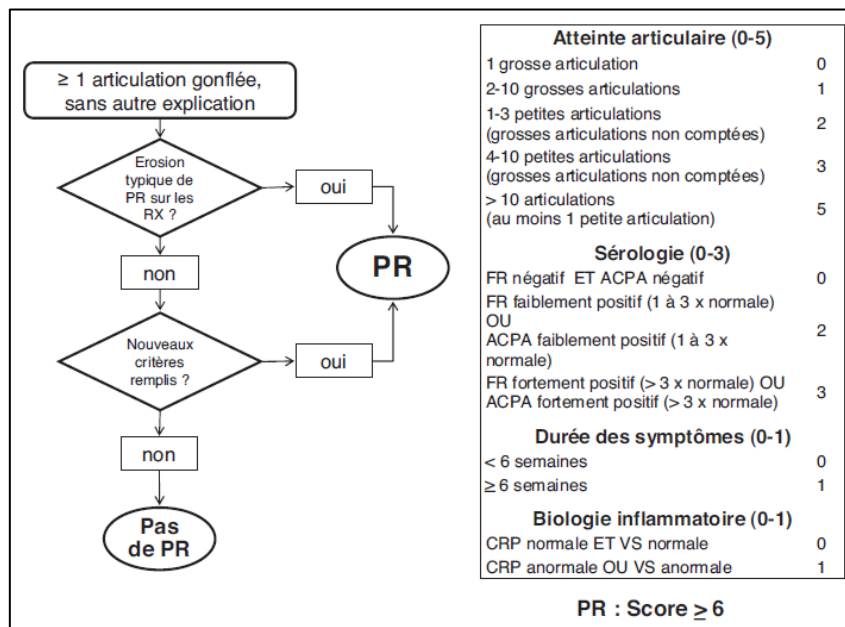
≥ 1 articulation gonflée, sans autre explication

Erosion typique de PR sur les RX ?

oui

non

PR

Nouveaux critères remplis ?

oui

non

Pas de PR

| Atteinte articulaire (0-5) | |
|---|---|
| 1 grosse articulation | 0 |
| 2-10 grosses articulations | 1 |
| 1-3 petites articulations (grosses articulations non comptées) | 2 |
| 4-10 petites articulations (grosses articulations non comptées) | 3 |
| > 10 articulations (au moins 1 petite articulation) | 5 |
| **Sérologie (0-3)** | |
| FR négatif ET ACPA négatif | 0 |
| FR faiblement positif (1 à 3 x normale) OU ACPA faiblement positif (1 à 3 x normale) | 2 |
| FR fortement positif (> 3 x normale) OU ACPA fortement positif (> 3 x normale) | 3 |
| **Durée des symptômes (0-1)** | |
| < 6 semaines | 0 |
| ≥ 6 semaines | 1 |
| **Biologie inflammatoire (0-1)** | |
| CRP normale ET VS normale | 0 |
| CRP anormale OU VS anormale | 1 |

PR : Score ≥ 6